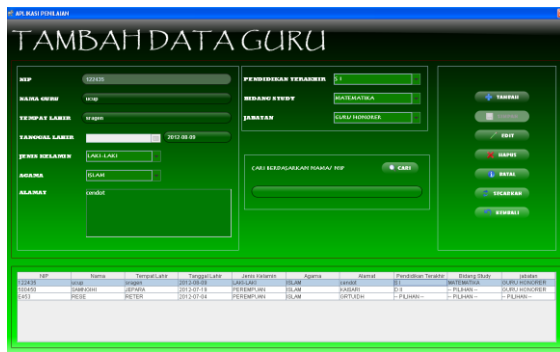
APLIKASI PENILAIAN

TAMBAH DATA GURU

NIP 123435
NAMA GURU ucup
TEMPAT LAHIR sragen
TANGGAL LAHIR 2012-08-09
JENIS KELAMIN LAKI-LAKI
AGAMA ISLAM
ALAMAT condet

PENDIDIKAN TERAKHIR S1
BIDANG STUDY MATEMATIKA
JABATAN GURU HONORER

CARI BERDASARKAN NAMA/ NIP
CARI

TAMBAH
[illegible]
EDIT
HAPUS
BATAL
SEGARKAN
KEMBALI

| NIP | Nama | TempatLahir | TanggalLahir | Jenis Kelamin | Agama | Alamat | Pendidikan Terakhir | Bidang Study | Jabatan |
|---|---|---|---|---|---|---|---|---|---|
| 123435 | ucup | sragen | 2012-08-09 | LAKI-LAKI | ISLAM | condet | S1 | MATEMATIKA | GURU HONORER |
| 160450 | SAMINGIH | JEPARA | 2012-07-18 | PEREMPUAN | ISLAM | KABARI | D3 | -- PILIHAN -- | GURU HONORER |
| E453 | RESE | RETER | 2012-07-04 | PEREMPUAN | ISLAM | SRTUIDH | -- PILIHAN -- | -- PILIHAN -- | -- PILIHAN -- |